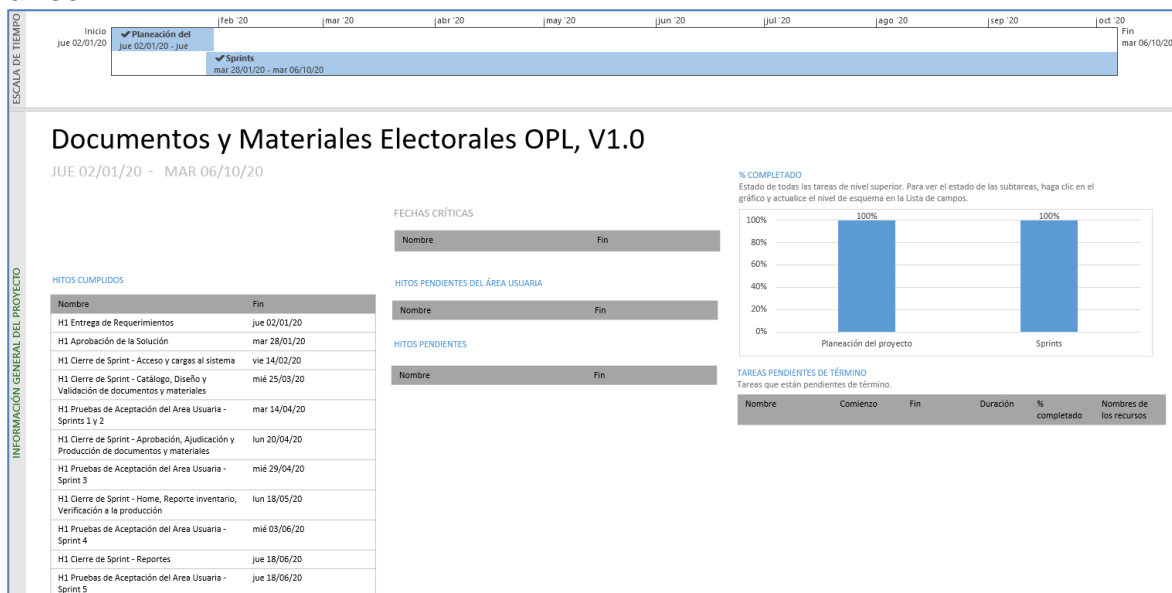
ESCALA DE TIEMPO

Inicio
jue 02/01/20

feb '20 | mar '20 | abr '20 | may '20 | jun '20 | jul '20 | ago '20 | sep '20 | oct '20

Fin
mar 06/10/20

✔Planeación del
jue 02/01/20 - jue

✔Sprints
mar 28/01/20 - mar 06/10/20

INFORMACIÓN GENERAL DEL PROYECTO

Documentos y Materiales Electorales OPL, V1.0

JUE 02/01/20 - MAR 06/10/20

HITOS CUMPLIDOS

| Nombre | Fin |
|---|---|
| H1 Entrega de Requerimientos | jue 02/01/20 |
| H1 Aprobación de la Solución | mar 28/01/20 |
| H1 Cierre de Sprint - Acceso y cargas al sistema | vie 14/02/20 |
| H1 Cierre de Sprint - Catálogo, Diseño y Validación de documentos y materiales | mié 25/03/20 |
| H1 Pruebas de Aceptación del Area Usuaria - Sprints 1 y 2 | mar 14/04/20 |
| H1 Cierre de Sprint - Aprobación, Ajudicación y Producción de documentos y materiales | lun 20/04/20 |
| H1 Pruebas de Aceptación del Area Usuaria - Sprint 3 | mié 29/04/20 |
| H1 Cierre de Sprint - Home, Reporte inventario, Verificación a la producción | lun 18/05/20 |
| H1 Pruebas de Aceptación del Area Usuaria - Sprint 4 | mié 03/06/20 |
| H1 Cierre de Sprint - Reportes | jue 18/06/20 |
| H1 Pruebas de Aceptación del Area Usuaria - Sprint 5 | jue 18/06/20 |

FECHAS CRÍTICAS

| Nombre | Fin |
|---|---|

HITOS PENDIENTES DEL ÁREA USUARIA

| Nombre | Fin |
|---|---|

HITOS PENDIENTES

| Nombre | Fin |
|---|---|

% COMPLETADO
Estado de todas las tareas de nivel superior. Para ver el estado de las subtareas, haga clic en el gráfico y actualice el nivel de esquema en la Lista de campos.

100%
80%
60%
40%
20%
0%
100%
100%
Planeación del proyecto
Sprints

TAREAS PENDIENTES DE TÉRMINO
Tareas que están pendientes de término.

| Nombre | Comienzo | Fin | Duración | % completado | Nombres de los recursos |
|---|---|---|---|---|---|